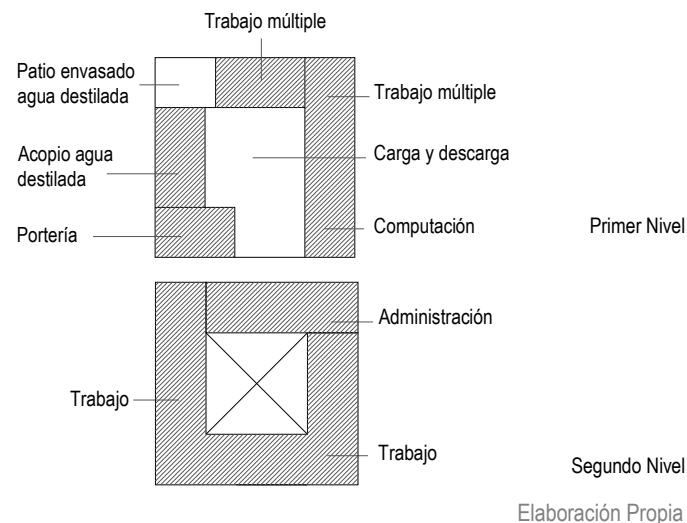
Trabajo múltiple

Patio envasado agua destilada

Trabajo múltiple

Acopio agua destilada

Carga y descarga

Portería

Computación

Primer Nivel

Administración

Trabajo

Trabajo

Segundo Nivel

Elaboración Propia